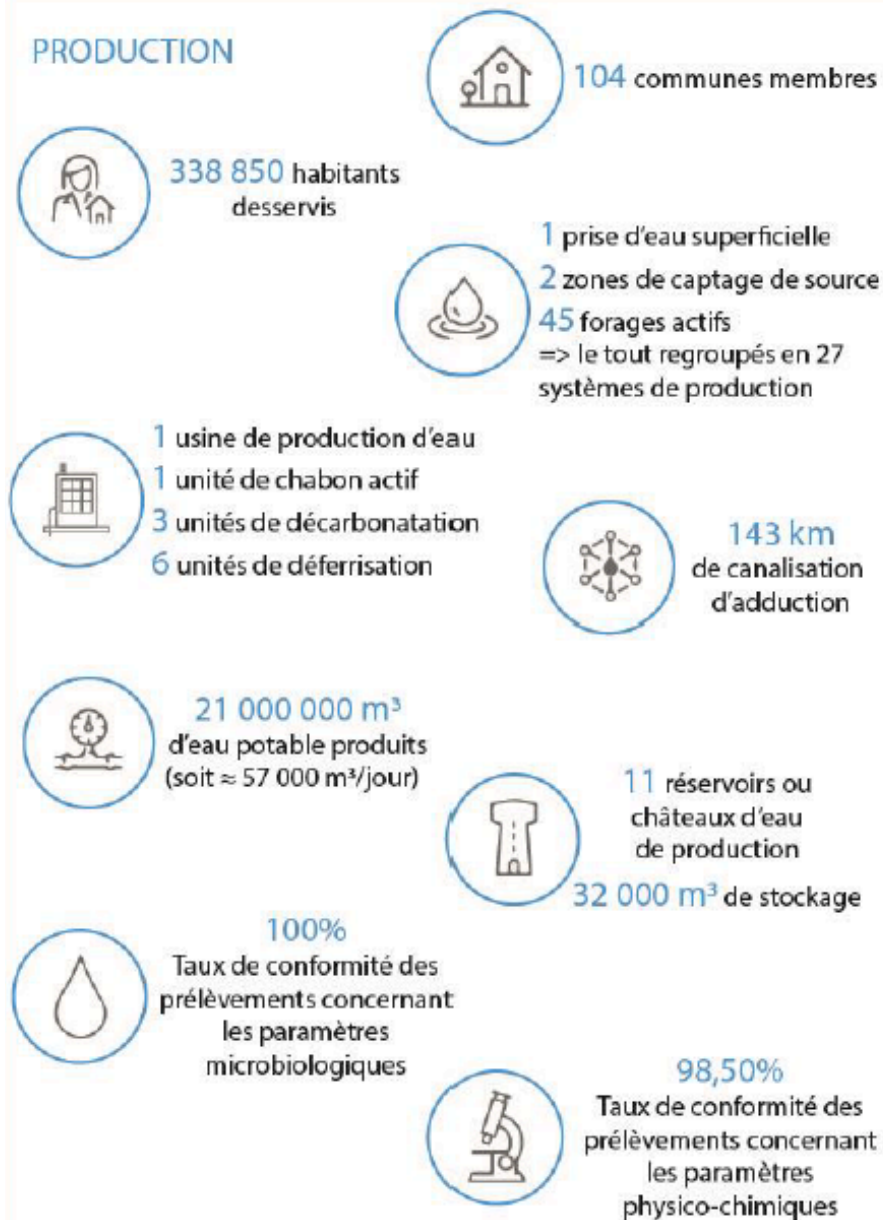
PRODUCTION

104 communes membres

338 850 habitants desservis

1 prise d'eau superficielle
2 zones de captage de source
45 forages actifs
=> le tout regroupés en 27 systèmes de production

1 usine de production d'eau
1 unité de chabon actif
3 unités de décarbonatation
6 unités de déferrisation

143 km de canalisation d'adduction

21 000 000 m³ d'eau potable produits (soit ≈ 57 000 m³/jour)

11 réservoirs ou châteaux d'eau de production
32 000 m³ de stockage

100%
Taux de conformité des prélèvements concernant les paramètres microbiologiques

98,50%
Taux de conformité des prélèvements concernant les paramètres physico-chimiques